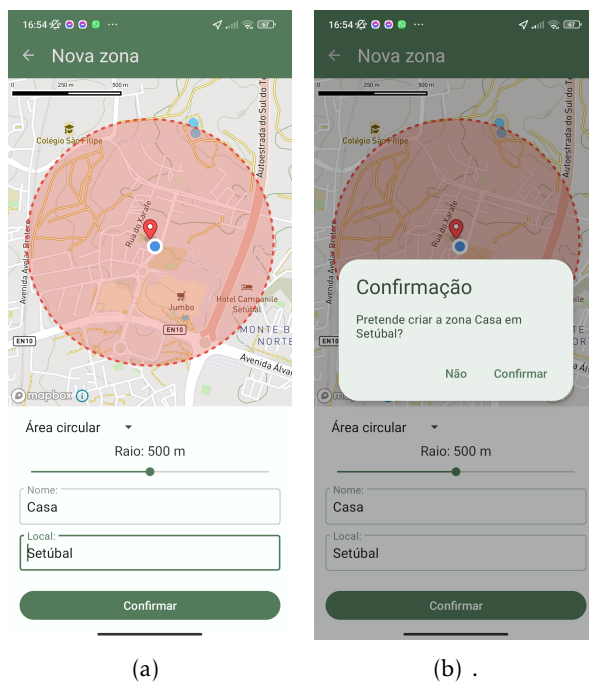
16:54 ··· 67

← Nova zona

0 250 m 500 m

Colégio São Filipe

Autoestrada do Sul do Te

Rua do Xarão

Avenida Aquilino Bre

Jumbo

Hotel Campanile Setúbal

EN10

EN10

MONTE B NORTE

Avenida Alva

mapbox

Área circular

Raio: 500 m

Nome:
Casa

Local:
Setúbal

Confirmar

(a)

16:54 ··· 67

← Nova zona

0 250 m 500 m

Colégio São Filipe

Autoestrada do Sul do Te

Rua do Xarão

EN10

Confirmação

Pretende criar a zona Casa em Setúbal?

Não Confirmar

Área circular

Raio: 500 m

Nome:
Casa

Local:
Setúbal

Confirmar

(b) .